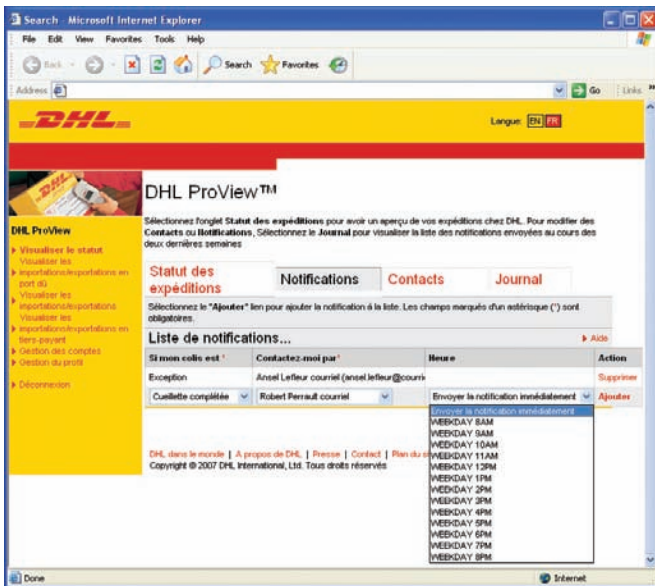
Search - Microsoft Internet Explorer

File Edit View Favorites Tools Help

Back Search Favorites

Address Go Links

DHL

Langue: EN FR

DHL ProView™

Sélectionnez l'onglet Statut des expéditions pour avoir un aperçu de vos expéditions chez DHL. Pour modifier des Contacts ou Notifications, Sélectionnez le Journal pour visualiser la liste des notifications envoyées au cours des deux dernières semaines

DHL ProView
Visualiser le statut
Visualiser les importations/exportations en port dû
Visualiser les importations/exportations
Visualiser les importations/exportations en tiers-payant
Gestion des comptes
Gestion du profil
Déconnexion

Statut des expéditions | Notifications | Contacts | Journal

Sélectionnez le "Ajouter" lien pour ajouter la notification à la liste. Les champs marqués d'un astérisque (*) sont obligatoires.

Liste de notifications...

Aide

| Si mon colis est * | Contactez-moi par* | Heure | Action |
|---|---|---|---|
| Exception | Ansel Lefleur courriel (ansel.lefleur@courri | | Supprimer |
| Cueillette complétée | Robert Perrault courriel | Envoyer la notification immédiatement | Ajouter |

Envoyer la notification immédiatement
WEEKDAY 8AM
WEEKDAY 9AM
WEEKDAY 10AM
WEEKDAY 11AM
WEEKDAY 12PM
WEEKDAY 1PM
WEEKDAY 2PM
WEEKDAY 3PM
WEEKDAY 4PM
WEEKDAY 5PM
WEEKDAY 6PM
WEEKDAY 7PM
WEEKDAY 8PM

DHL dans le monde | A propos de DHL | Presse | Contact | Plan du si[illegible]
Copyright © 2007 DHL International, Ltd. Tous droits réservés

Done
Internet